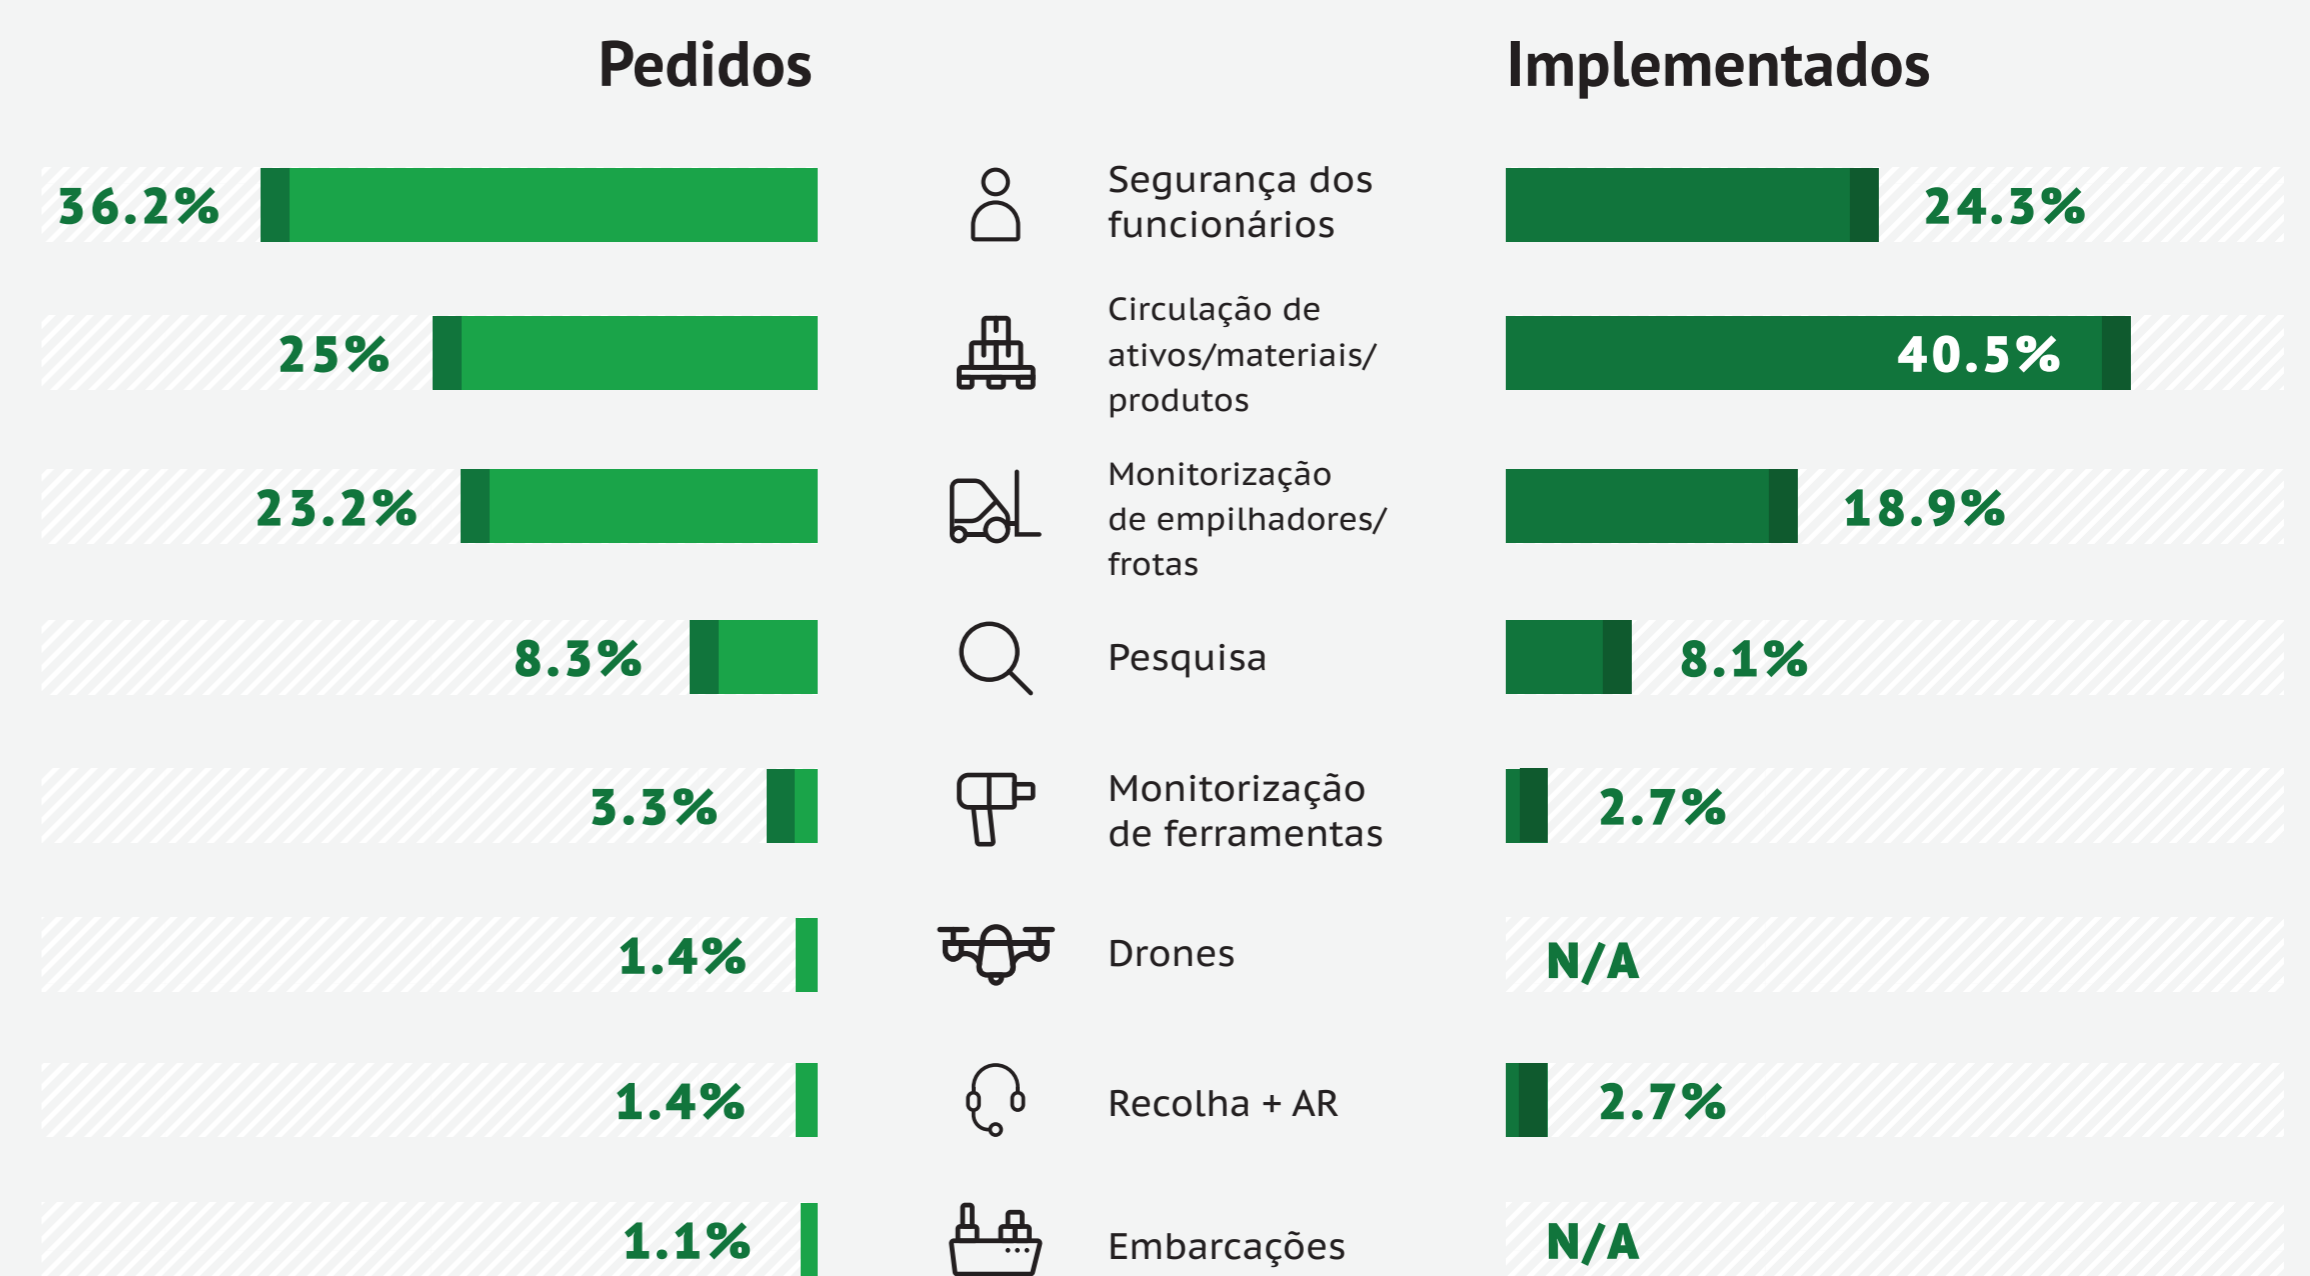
Pedidos

Implementados

36.2%

Segurança dos funcionários

24.3%

25%

Circulação de ativos/materiais/ produtos

40.5%

23.2%

Monitorização de empilhadores/ frotas

18.9%

8.3%

Pesquisa

8.1%

3.3%

Monitorização de ferramentas

2.7%

1.4%

Drones

N/A

1.4%

Recolha + AR

2.7%

1.1%

Embarcações

N/A